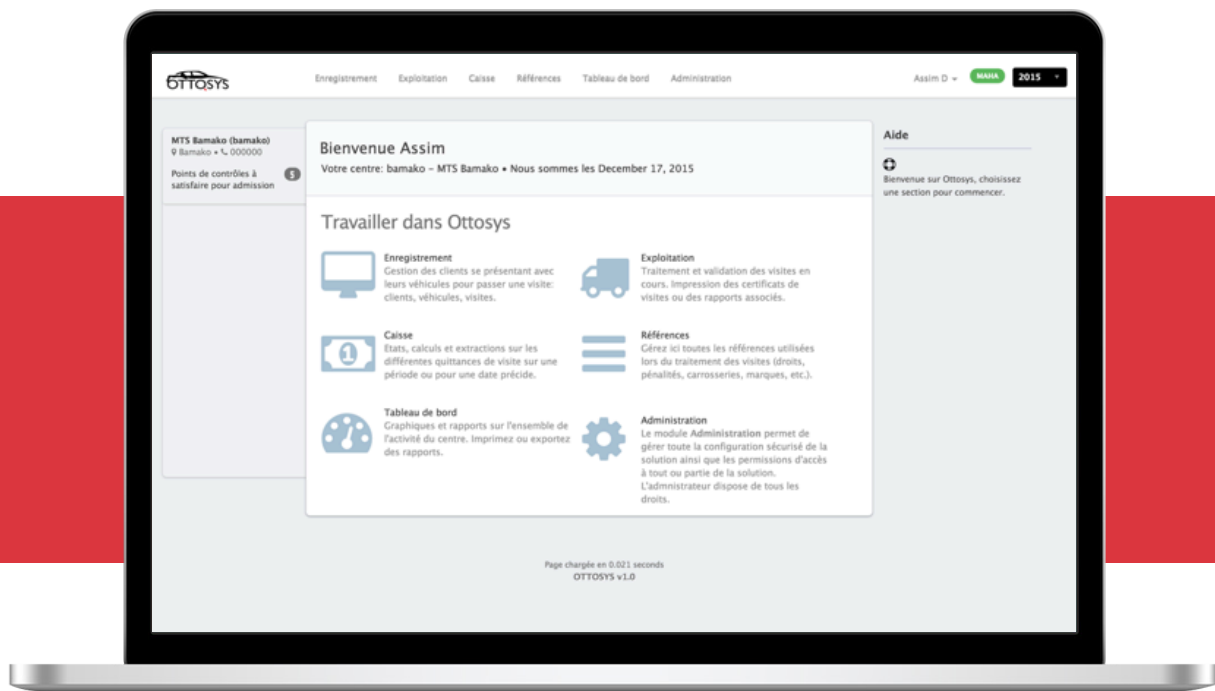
OTTOSYS

Enregistrement Exploitation Caisse Références Tableau de bord Administration

Assim D MAHA 2015

MTS Bamako (bamako)
Bamako • 000000

Points de contrôles à satisfaire pour admission 5

Bienvenue Assim
Votre centre: bamako – MTS Bamako • Nous sommes les December 17, 2015

Travailler dans Ottosys

Enregistrement
Gestion des clients se présentant avec leurs véhicules pour passer une visite: clients, véhicules, visites.

Exploitation
Traitement et validation des visites en cours. Impression des certificats de visites ou des rapports associés.

Caisse
Etats, calculs et extractions sur les différentes quittances de visite sur une période ou pour une date précide.

Références
Gérez ici toutes les références utilisées lors du traitement des visites (droits, pénalités, carrosseries, marques, etc.).

Tableau de bord
Graphiques et rapports sur l'ensemble de l'activité du centre. Imprimez ou exportez des rapports.

Administration
Le module Administration permet de gérer toute la configuration sécurisé de la solution ainsi que les permissions d'accès à tout ou partie de la solution. L'admnistrateur dispose de tous les droits.

Aide
Bienvenue sur Ottosys, choisissez une section pour commencer.

Page chargée en 0.021 seconds
OTTOSYS v1.0